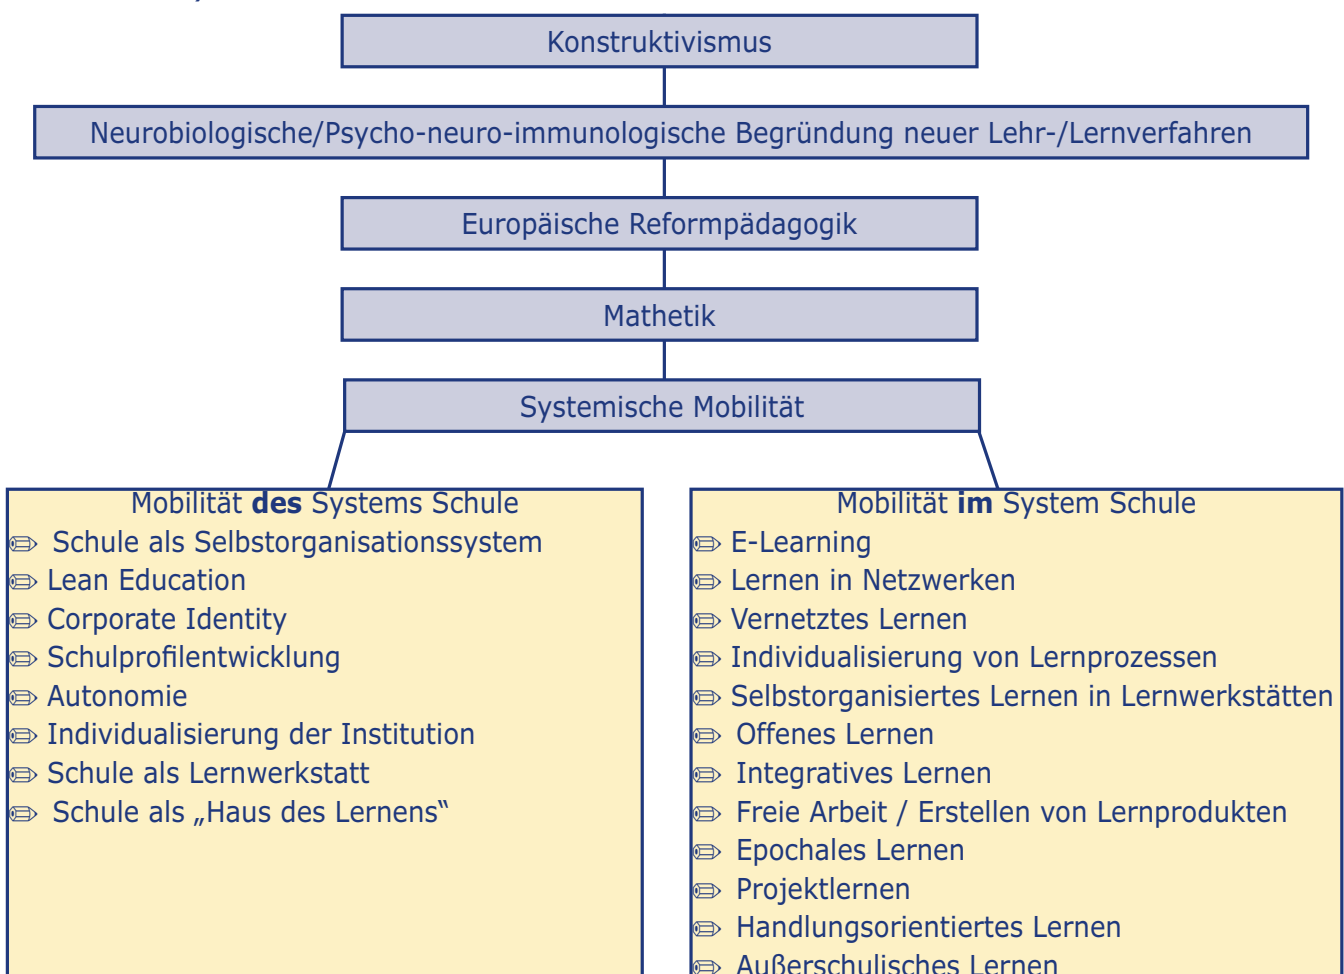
Konstruktivismus

Neurobiologische/Psycho-neuro-immunologische Begründung neuer Lehr-/Lernverfahren

Europäische Reformpädagogik

Mathetik

Systemische Mobilität

Mobilität **des** Systems Schule
✏ Schule als Selbstorganisationssystem
✏ Lean Education
✏ Corporate Identity
✏ Schulprofilentwicklung
✏ Autonomie
✏ Individualisierung der Institution
✏ Schule als Lernwerkstatt
✏ Schule als „Haus des Lernens"

Mobilität **im** System Schule
✏ E-Learning
✏ Lernen in Netzwerken
✏ Vernetztes Lernen
✏ Individualisierung von Lernprozessen
✏ Selbstorganisiertes Lernen in Lernwerkstätten
✏ Offenes Lernen
✏ Integratives Lernen
✏ Freie Arbeit / Erstellen von Lernprodukten
✏ Epochales Lernen
✏ Projektlernen
✏ Handlungsorientiertes Lernen
✏ Außerschulisches Lernen